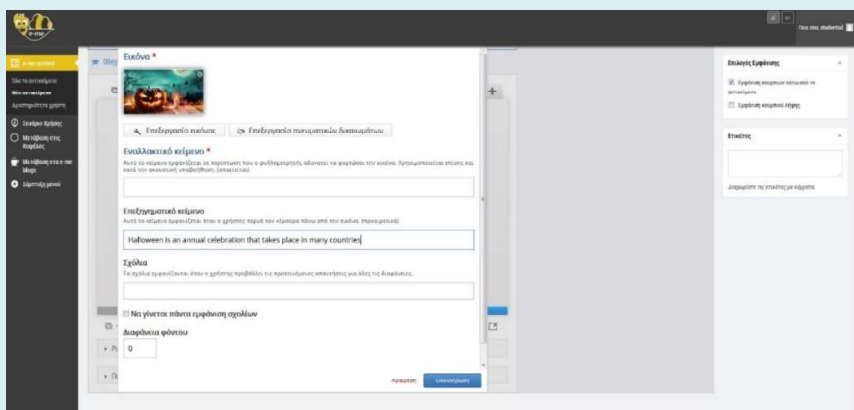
e-me

Γεια σου, studentu

Εικόνα *

Επεξεργασία εικόνας

Επεξεργασία πνευματικών δικαιωμάτων

Εναλλακτικό κείμενο *

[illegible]

Επεξηγηματικό κείμενο

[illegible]

Halloween is an annual celebration that takes place in many countries

Σχόλια

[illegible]

Να γίνεται πάντα εμφάνιση σχολίων

Διαφάνεια φόντου

0

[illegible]

Ολοκλήρωση

Επιλογές Εμφάνισης

Εμφάνιση κουμπιού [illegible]

Εμφάνιση κουμπιού λήψης

Ετικέτες

Διαχωρίστε τις ετικέτες με κόμματα

Σύνεδρο Χρήσης

Μετάβαση στις Κυψέλες

Μετάβαση στα e-me blogs

Σύμπτυξη μενού